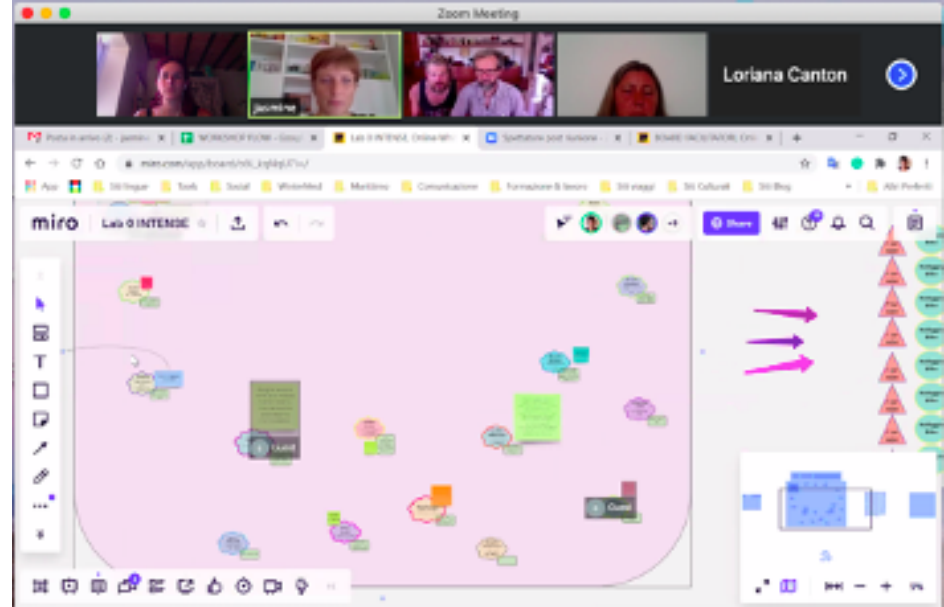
Zoom Meeting

jasmine

Loriana Canton

Posta in arrivo (2) - jasmin
WORKSHOP FLOW - Goog
Lab 0 INTENSE, Online Wh
Spettatore post sessione
BOARD FACILITATORI, Onl

miro.com/app/board/o9J_kqbkjU7Io/

App
Siti lingue
Tools
Social
WinterMed
Marittimo
Comunicazione
Formazione & lavoro
Siti viaggi
Siti Culturali
Siti Blog
Altri Preferiti

miro
Lab 0 INTENSE

Share

Guest

Guest